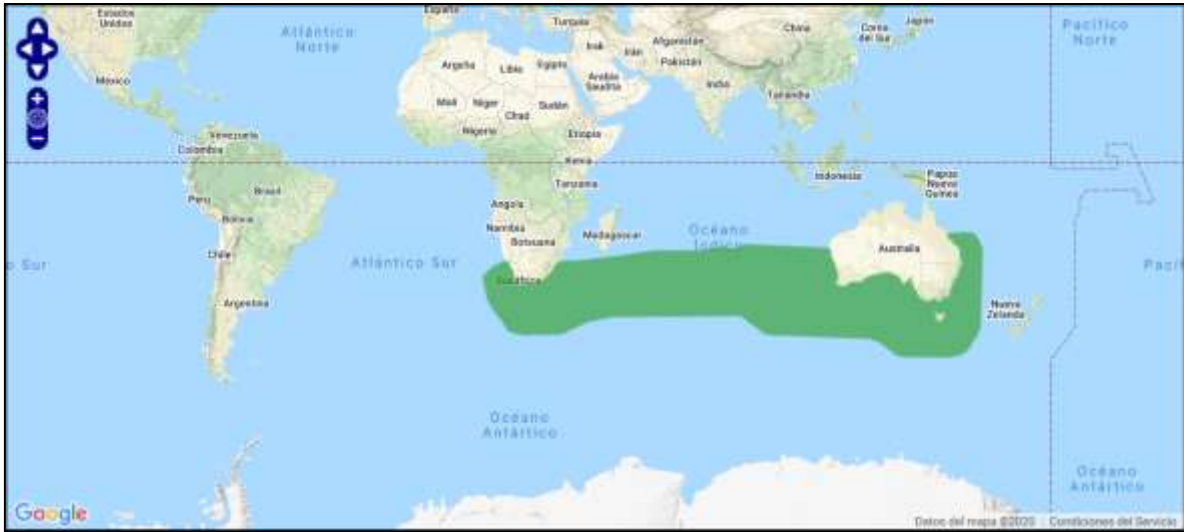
Estados Unidos
Atlántico Norte
España
Turquía
China
Corea del Sur
Japón
Pacífico Norte
México
Argelia
Libia
Egipto
Irak
Irán
Afganistán
Pakistán
Arabia Saudita
India
Tailandia
Malí
Níger
Chad
Sudán
Nigeria
Etiopía
Venezuela
Colombia
Kenia
Indonesia
Papúa Nueva Guinea
Brasil
Perú
Bolivia
Tanzania
Angola
Namibia
Botsuana
Madagascar
Océano Índico
Australia
Chile
Atlántico Sur
Sudáfrica
o Sur
Pacífi
Argentina
Nueva Zelanda
Océano Antártico
Océano Antártico
Google
Datos del mapa ©2020
Condiciones del Servicio